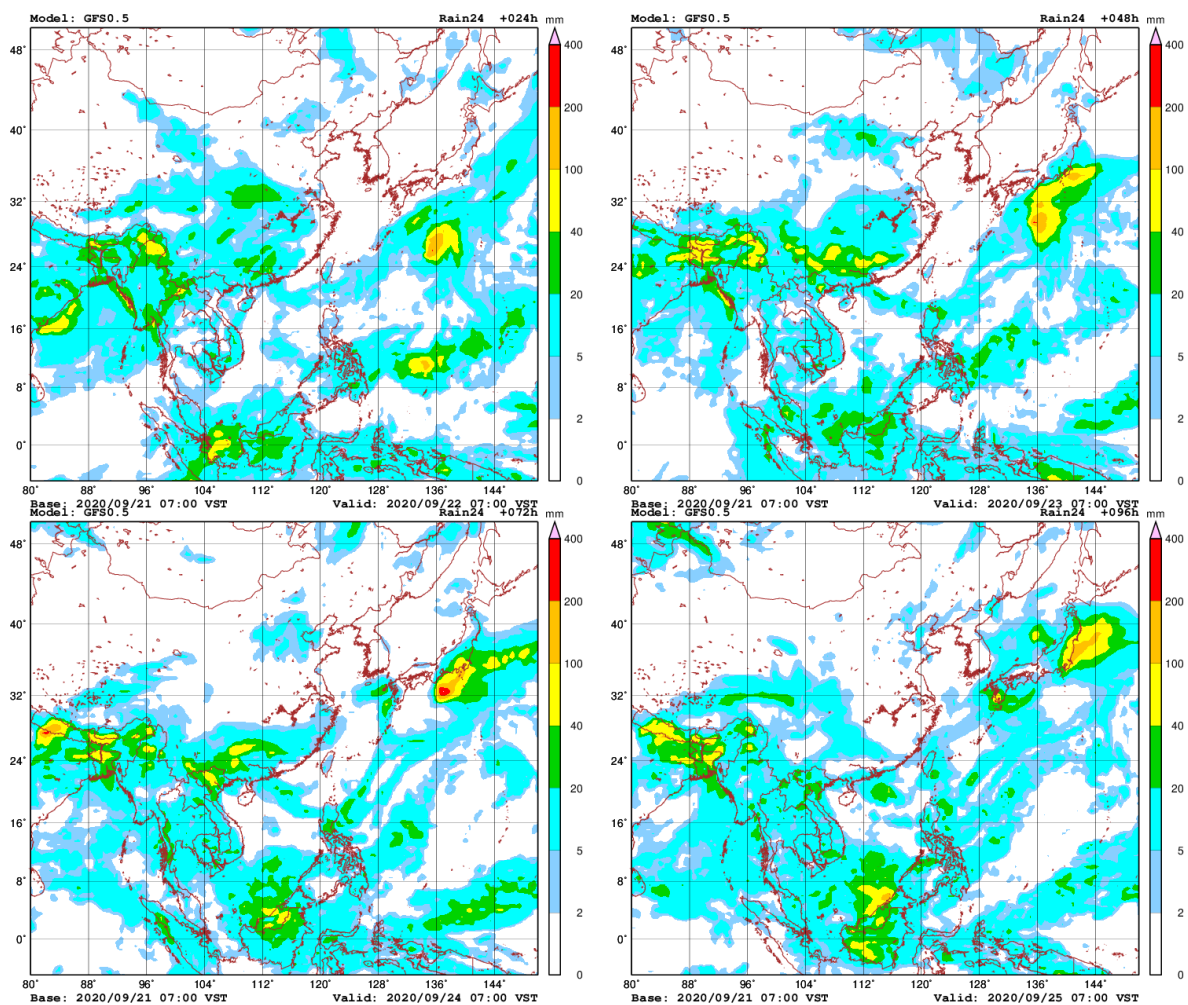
Model: GFS0.5
Rain24 +024h
mm
400
200
100
40
20
5
2
0
48°
40°
32°
24°
16°
8°
0°
80° 88° 96° 104° 112° 120° 128° 136° 144°
Base: 2020/09/21 07:00 VST
Valid: 2020/09/22 07:00 VST

Model: GFS0.5
Rain24 +048h
mm
400
200
100
40
20
5
2
0
48°
40°
32°
24°
16°
8°
0°
80° 88° 96° 104° 112° 120° 128° 136° 144°
Base: 2020/09/21 07:00 VST
Valid: 2020/09/23 07:00 VST

Model: GFS0.5
Rain24 +072h
mm
400
200
100
40
20
5
2
0
48°
40°
32°
24°
16°
8°
0°
80° 88° 96° 104° 112° 120° 128° 136° 144°
Base: 2020/09/21 07:00 VST
Valid: 2020/09/24 07:00 VST

Model: GFS0.5
Rain24 +096h
mm
400
200
100
40
20
5
2
0
48°
40°
32°
24°
16°
8°
0°
80° 88° 96° 104° 112° 120° 128° 136° 144°
Base: 2020/09/21 07:00 VST
Valid: 2020/09/25 07:00 VST